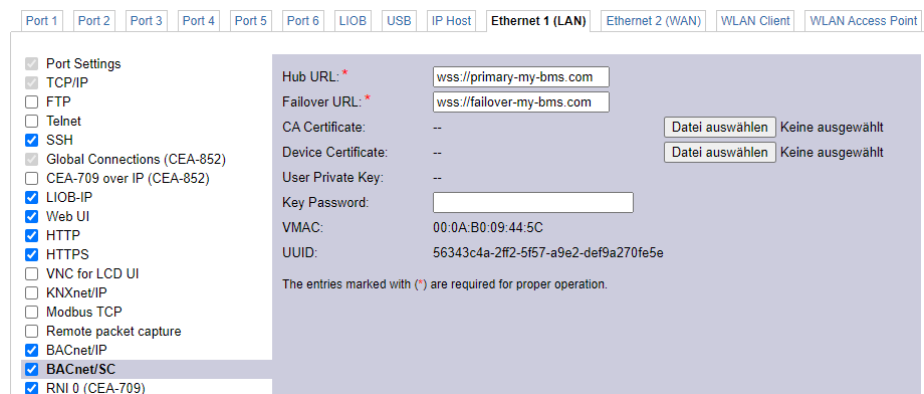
Port 1 | Port 2 | Port 3 | Port 4 | Port 5 | Port 6 | LIOB | USB | IP Host | Ethernet 1 (LAN) | Ethernet 2 (WAN) | WLAN Client | WLAN Access Point

Port Settings
TCP/IP
FTP
Telnet
SSH
Global Connections (CEA-852)
CEA-709 over IP (CEA-852)
LIOB-IP
Web UI
HTTP
HTTPS
VNC for LCD UI
KNXnet/IP
Modbus TCP
Remote packet capture
BACnet/IP
BACnet/SC
RNI 0 (CEA-709)

Hub URL: * wss://primary-my-bms.com
Failover URL: * wss://failover-my-bms.com
CA Certificate: -- Datei auswählen Keine ausgewählt
Device Certificate: -- Datei auswählen Keine ausgewählt
User Private Key: --
Key Password:
VMAC: 00:0A:B0:09:44:5C
UUID: 56343c4a-2ff2-5f57-a9e2-def9a270fe5e

The entries marked with (*) are required for proper operation.